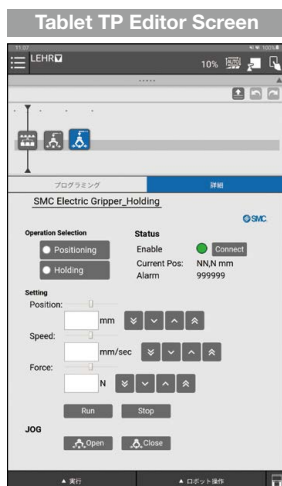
Tablet TP Editor Screen

LEHR

10%

プログラミング

詳細

SMC Electric Gripper_Holding

SMC

Operation Selection

Positioning

Holding

Status

Enable

Connect

Current Pos: NN,N mm

Alarm 999999

Setting

Position:

mm

Speed:

mm/sec

Force:

N

Run

Stop

JOG

Open

Close

実行

ロボット操作